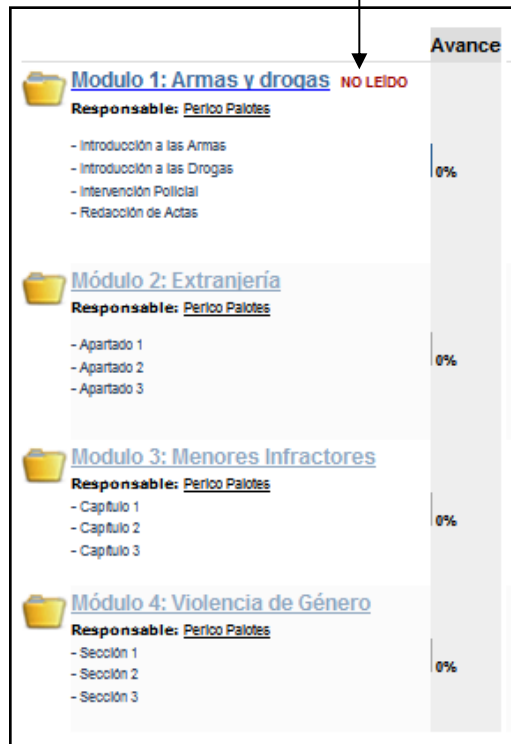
Avance

Modulo 1: Armas y drogas NO LEÍDO
Responsable: Perico Palotes
- Introducción a las Armas
- Introducción a las Drogas
- Intervención Policial
- Redacción de Actas
0%

Módulo 2: Extranjería
Responsable: Perico Palotes
- Apartado 1
- Apartado 2
- Apartado 3
0%

Modulo 3: Menores Infractores
Responsable: Perico Palotes
- Capítulo 1
- Capítulo 2
- Capítulo 3
0%

Módulo 4: Violencia de Género
Responsable: Perico Palotes
- Sección 1
- Sección 2
- Sección 3
0%